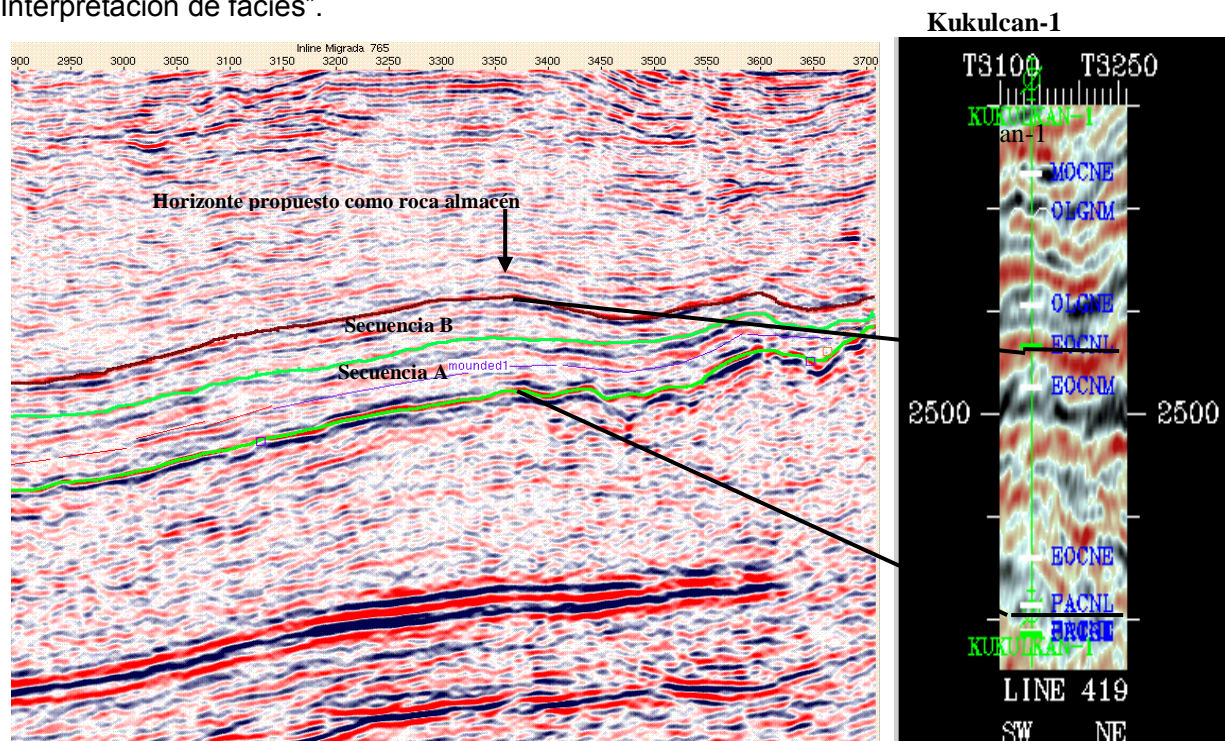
interpretación de facies".

Kukulcan-1

Inline Migrada 765

900 2950 3000 3050 3100 3150 3200 3250 3300 3350 3400 3450 3500 3550 3600 3650 3700

Horizonte propuesto como roca almacén

Secuencia B

Secuencia A

mounded1

T3100 T3250

KUKULKAN-1

an-1

MOCNE

OLGNM

OLGNE

EOCNL

EOCNM

2500 2500

EOCNE

PACNL

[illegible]

KUKULKAN-1

LINE 419

SW NE